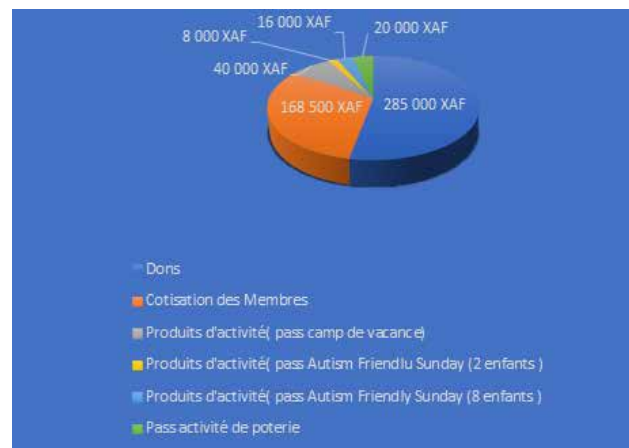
16 000 XAF
20 000 XAF
8 000 XAF
40 000 XAF
168 500 XAF
285 000 XAF

Dons
Cotisation des Membres
Produits d'activité( pass camp de vacance)
Produits d'activité( pass Autism Friendlu Sunday (2 enfants )
Produits d'activité( pass Autism Friendly Sunday (8 enfants )
Pass activité de poterie